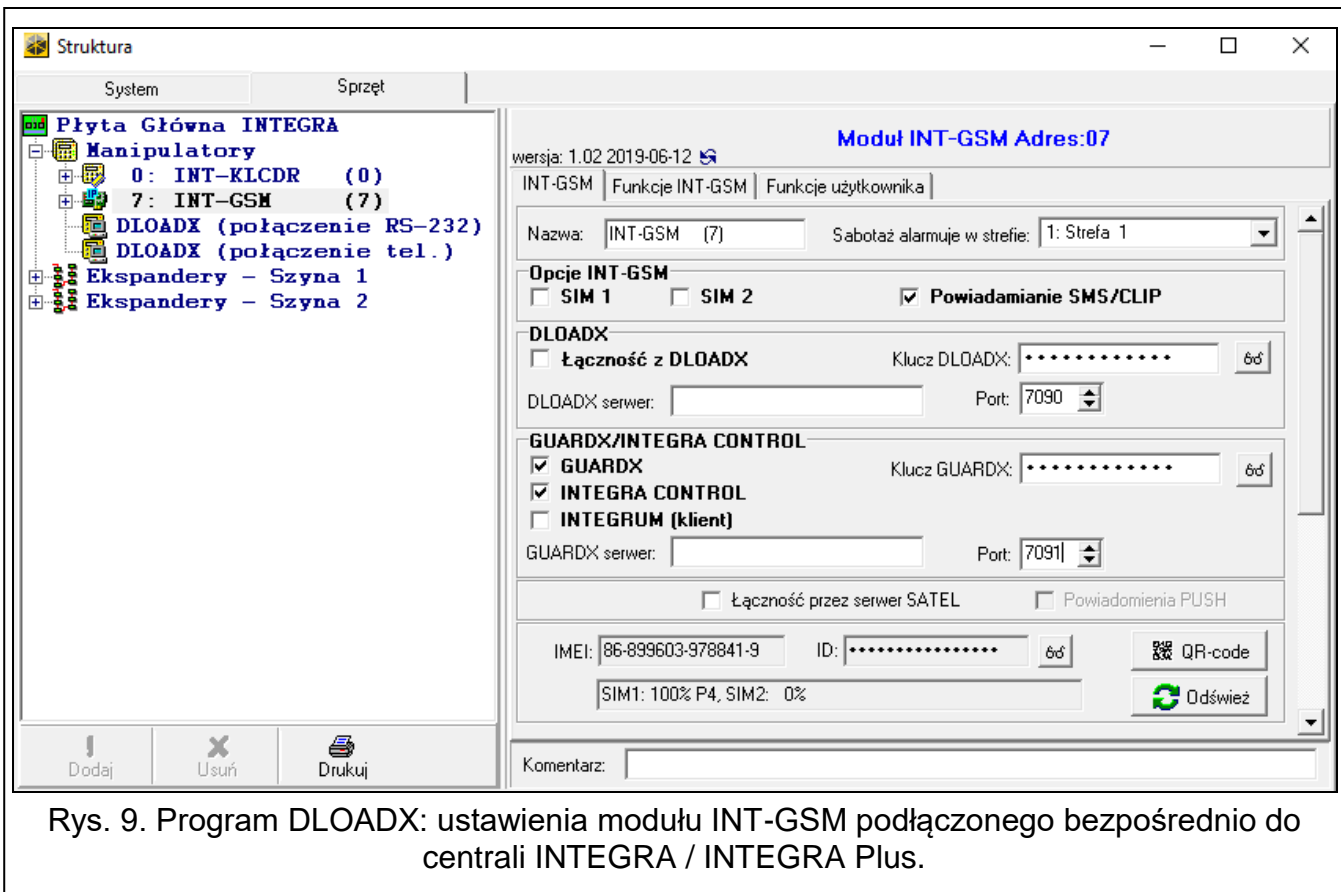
Struktura

System | Sprzęt

Płyta Główna INTEGRA
Manipulatory
0: INT-KLCDR (0)
7: INT-GSM (7)
DLOADX (połączenie RS-232)
DLOADX (połączenie tel.)
Ekspandery – Szyna 1
Ekspandery – Szyna 2

Dodaj | Usuń | Drukuj

wersja: 1.02 2019-06-12

Moduł INT-GSM Adres:07

INT-GSM | Funkcje INT-GSM | Funkcje użytkownika

Nazwa: INT-GSM (7)
Sabotaż alarmuje w strefie: 1: Strefa 1

Opcje INT-GSM
SIM 1
SIM 2
Powiadamianie SMS/CLIP

DLOADX
Łączność z DLOADX
Klucz DLOADX: •••••••••••••
DLOADX serwer:
Port: 7090

GUARDX/INTEGRA CONTROL
GUARDX
INTEGRA CONTROL
INTEGRUM (klient)
Klucz GUARDX: •••••••••••••
GUARDX serwer:
Port: 7091

Łączność przez serwer SATEL
Powiadomienia PUSH

IMEI: 86-899603-978841-9
ID: ••••••••••••••••
QR-code
SIM1: 100% P4, SIM2: 0%
Odśwież

Komentarz:

Rys. 9. Program DLOADX: ustawienia modułu INT-GSM podłączonego bezpośrednio do centrali INTEGRA / INTEGRA Plus.